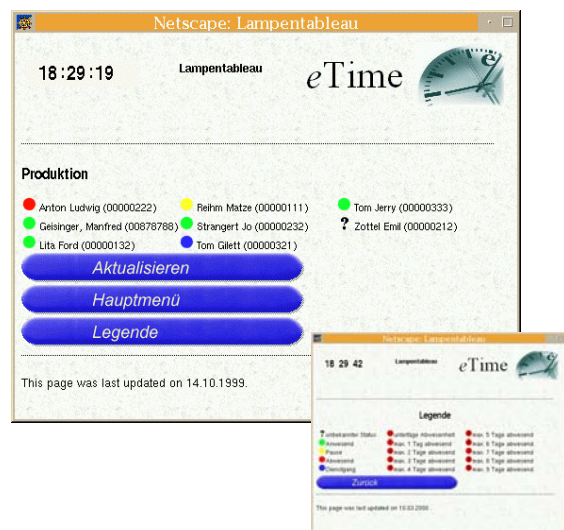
Netscape: Lampentableau

18:29:19

Lampentableau

eTime

Produktion

Anton Ludwig (00000222)
Reihm Matze (00000111)
Tom Jerry (00000333)
Geisinger, Manfred (00878788)
Strangert Jo (00000232)
? Zottel Emil (00000212)
Lita Ford (00000132)
Tom Gilett (00000321)

Aktualisieren

Hauptmenü

Legende

This page was last updated on 14.10.1999.

Netscape: Lampentableau

18 29 42

Lampentableau

eTime

Legende

? unbekannter Status
Anwesend
Pause
Abwesend
Dienstgang
unbefugte Abwesenheit
max. 1 Tag abwesend
max. 2 Tage abwesend
max. 3 Tage abwesend
max. 4 Tage abwesend
max. 5 Tage abwesend
max. 6 Tage abwesend
max. 7 Tage abwesend
max. 8 Tage abwesend
max. 9 Tage abwesend

Zurück

This page was last updated on 10.03.2000.